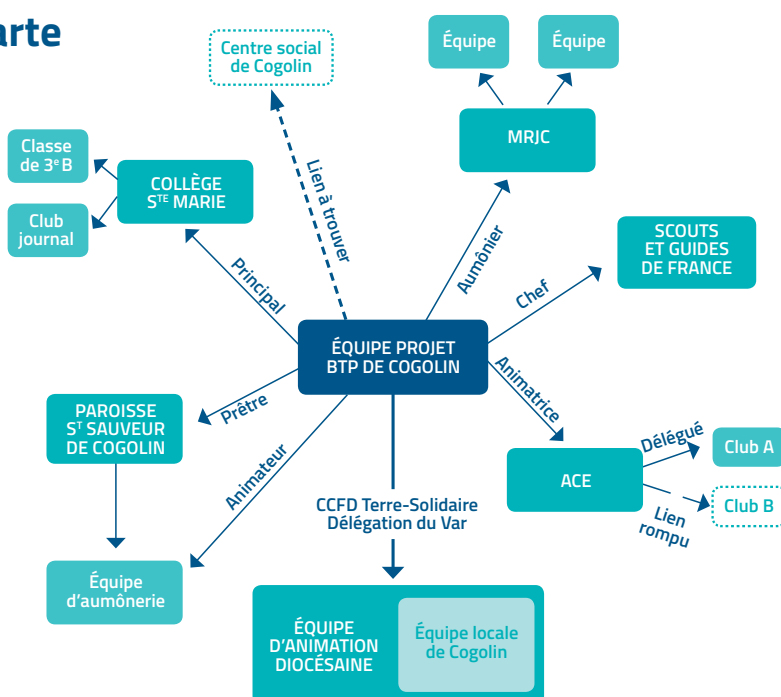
arte

Centre social de Cogolin

Équipe

Équipe

MRJC

Classe de 3$^e$ B

COLLÈGE S$^{TE}$ MARIE

Club journal

Lien à trouver

Aumônier

SCOUTS ET GUIDES DE FRANCE

Principal

Chef

ÉQUIPE PROJET BTP DE COGOLIN

Animatrice

PAROISSE S$^T$ SAUVEUR DE COGOLIN

Prêtre

Délégué

Club A

ACE

Animateur

Club B

Lien rompu

CCFD Terre-Solidaire Délégation du Var

Équipe d'aumônerie

ÉQUIPE D'ANIMATION DIOCÉSAINE

Équipe locale de Cogolin